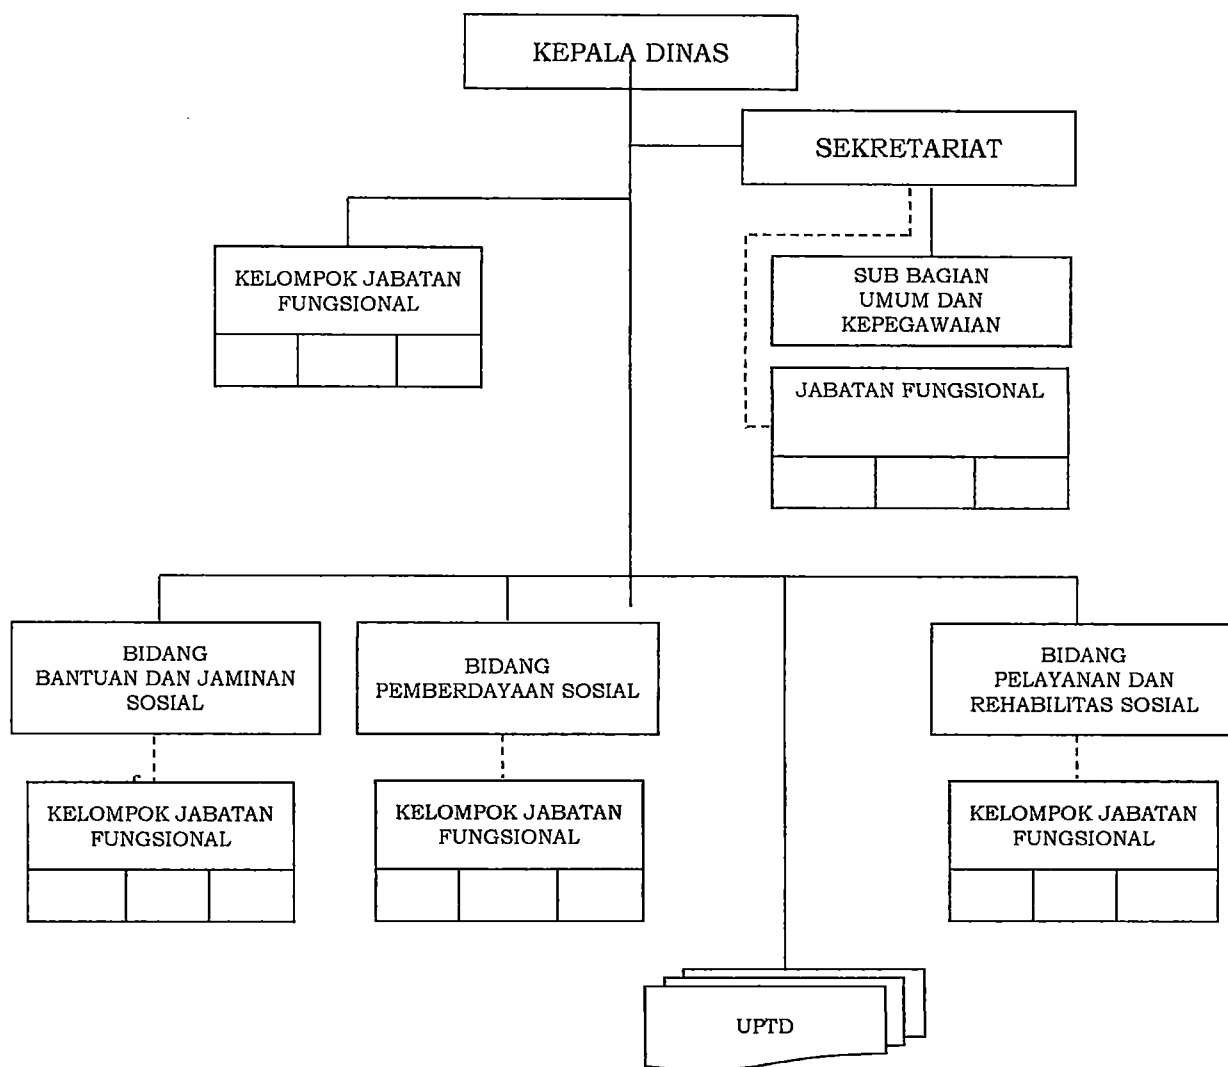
KEPALA DINAS

SEKRETARIAT

KELOMPOK JABATAN FUNGSIONAL

SUB BAGIAN UMUM DAN KEPEGAWAIAN

JABATAN FUNGSIONAL

BIDANG BANTUAN DAN JAMINAN SOSIAL

BIDANG PEMBERDAYAAN SOSIAL

BIDANG PELAYANAN DAN REHABILITAS SOSIAL

KELOMPOK JABATAN FUNGSIONAL

KELOMPOK JABATAN FUNGSIONAL

KELOMPOK JABATAN FUNGSIONAL

UPTD